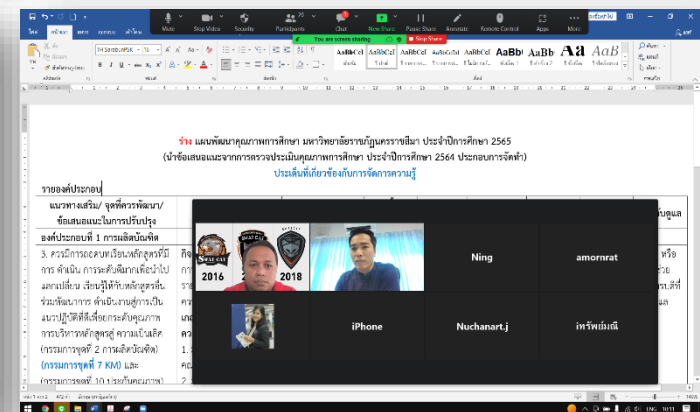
Mute Stop Video Security Participants 20 Chat New Share Pause Share Annotate Remote Control Apps More

You are screen sharing Stop Share

ร่าง แผนพัฒนาคุณภาพการศึกษา มหาวิทยาลัยราชภัฏนครราชสีมา ประจำปีการศึกษา 2565
(นำข้อเสนอแนะจากการตรวจประเมินคุณภาพการศึกษา ประจำปีการศึกษา 2564 ประกอบการจัดทำ)
ประเด็นที่เกี่ยวข้องกับการจัดการความรู้

รายองค์ประกอบ

| แนวทางเสริม/ จุดที่ควรพัฒนา/ ข้อเสนอแนะในการปรับปรุง | |
|---|---|
| องค์ประกอบที่ 1 การผลิตบัณฑิต | |
| 3. ควรมีการถอดบทเรียนหลักสูตรที่มีการ ดำเนิน การระดับดีมากเพื่อนำไป แลกเปลี่ยน เรียนรู้ให้กับหลักสูตรอื่น ร่วมพัฒนาการ ดำเนินงานสู่การเป็นแนวปฏิบัติที่ดีเพื่อยกระดับคุณภาพการบริหารหลักสูตรสู่ ความเป็นเลิศ (กรรมการชุดที่ 2 การผลิตบัณฑิต) (กรรมการชุดที่ 7 KM) และ (กรรมการชุดที่ 10 ประกันคุณภาพ) | |

2016 2018

Ning

amornrat

iPhone

Nuchanart.j

เพ็ชร์พนมณี